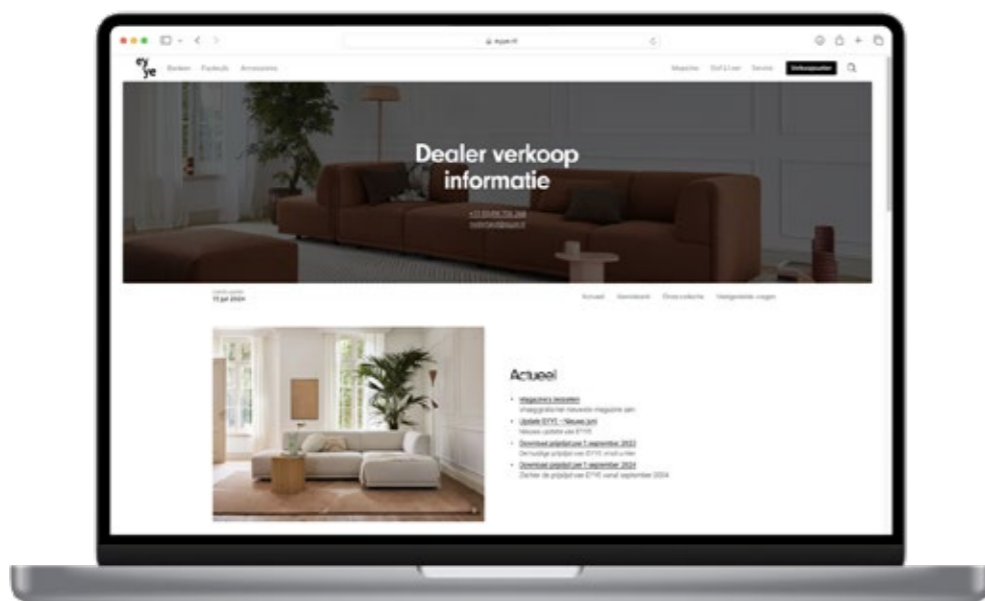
ey ye Banken Fauteuils Accessoires

Magazine Stof & Leer Service Verkooppunten

Dealer verkoop informatie

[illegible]
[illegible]

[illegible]
15 juli 2024

Actueel Assortiment Onze collectie Veelgestelde vragen

Actueel

- Magazine's bestellen
  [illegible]
- Update EYYE - Nieuws juni
  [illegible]
- Download prijslijst per 1 september 2023
  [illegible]
- Download prijslijst per 1 september 2024
  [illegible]